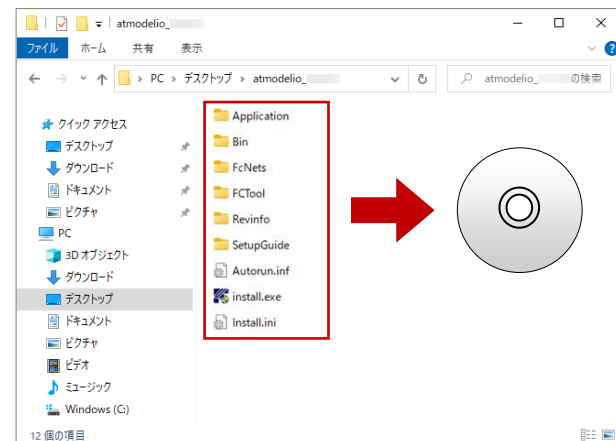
atmodelio_

ファイル ホーム 共有 表示

PC > デスクトップ > atmodelio_

atmodelio_ の検索

クイック アクセス
デスクトップ
ダウンロード
ドキュメント
ピクチャ
PC
3D オブジェクト
ダウンロード
デスクトップ
ドキュメント
ピクチャ
ビデオ
ミュージック
Windows (C:)

Application
Bin
FcNets
FCTool
Revinfo
SetupGuide
Autorun.inf
install.exe
Install.ini

12 個の項目